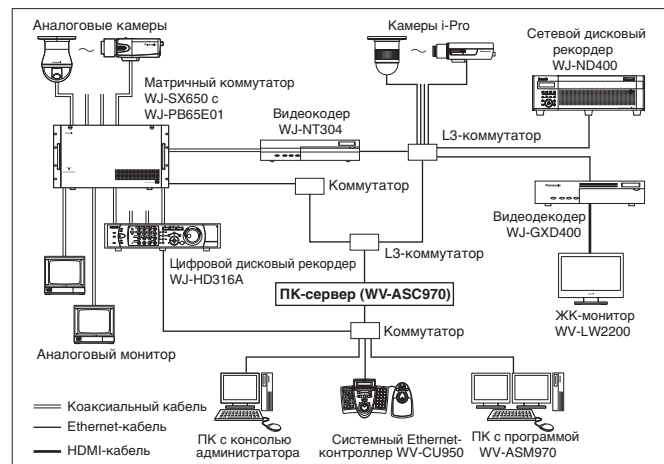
Аналоговые камеры

~

Камеры i-Pro

~

Сетевой дисковый рекордер WJ-ND400

Матричный коммутатор WJ-SX650 с WJ-PB65E01

Видеокодер WJ-NT304

L3-коммутатор

Коммутатор

Видеодекодер WJ-GXD400

L3-коммутатор

Цифровой дисковый рекордер WJ-HD316A

ПК-сервер (WV-ASC970)

ЖК-монитор WV-LW2200

Коммутатор

Аналоговый монитор

Коаксиальный кабель

Ethernet-кабель

HDMI-кабель

ПК с консолью администратора

Системный Ethernet-контроллер WV-CU950

ПК с программой WV-ASM970